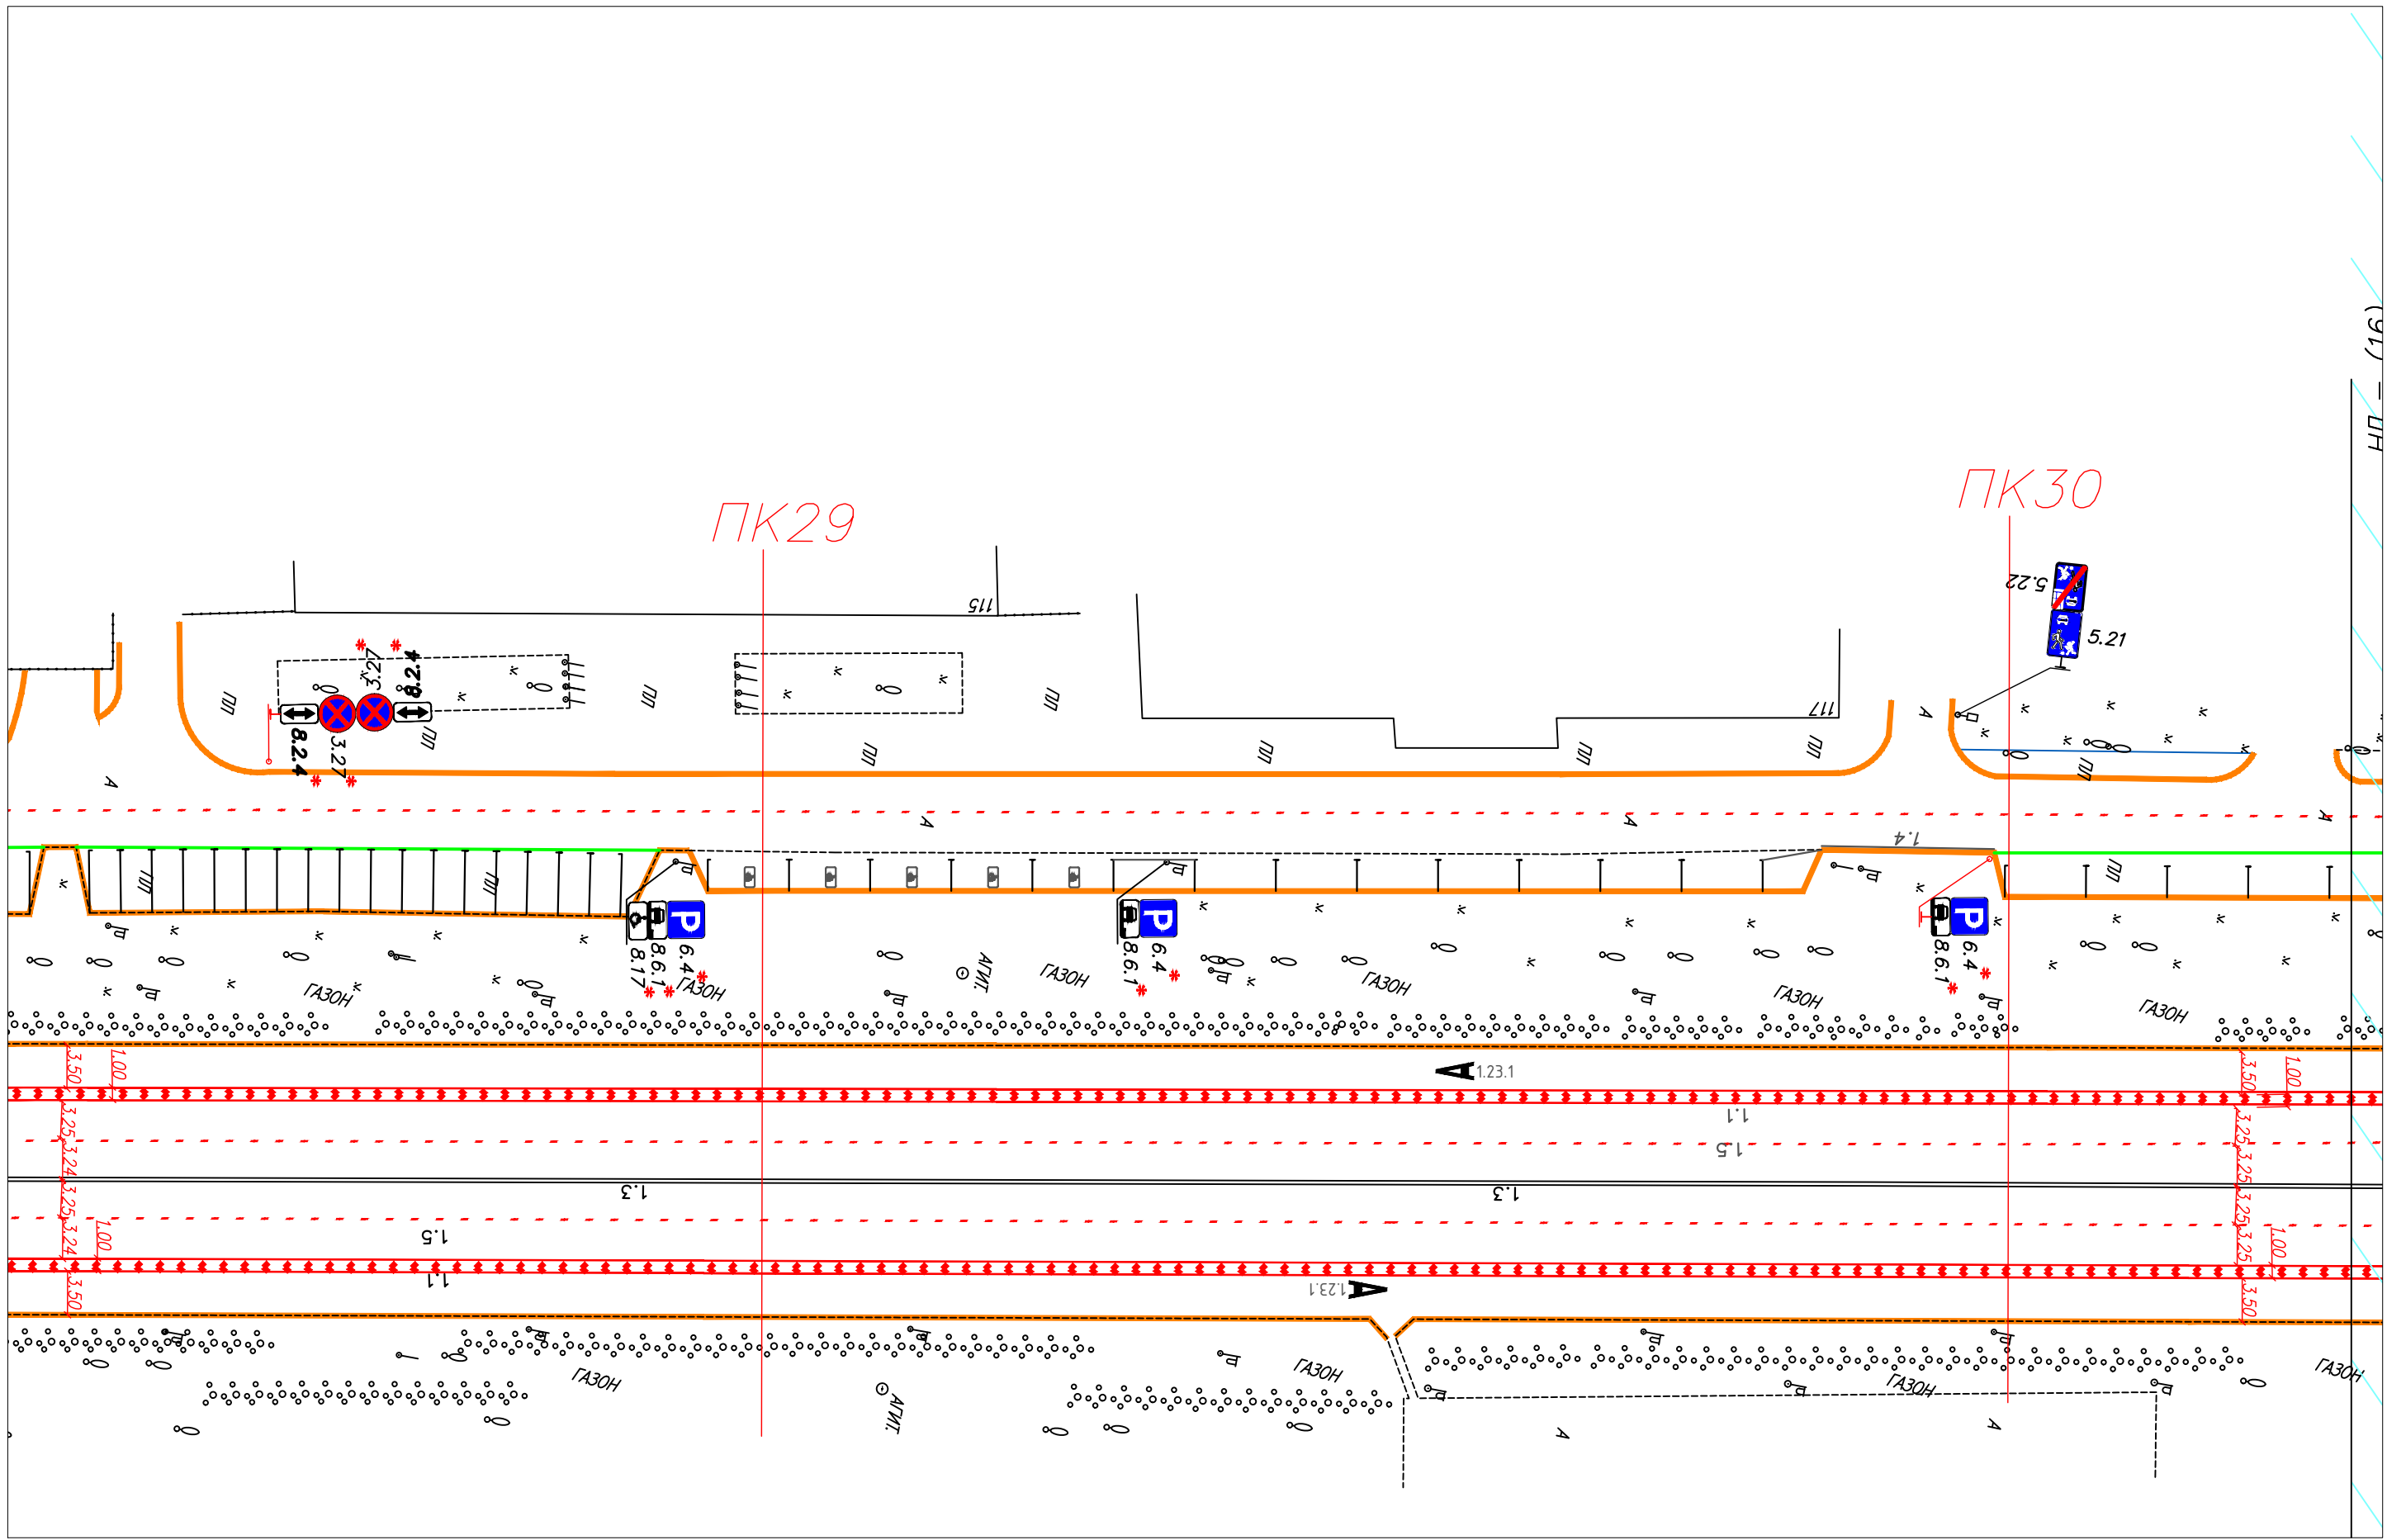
ПК29

ПК30

НП – (16)

115

117

5.22

5.21

3.27

8.24

3.27

8.24

ПЛ

ПЛ

ПЛ

ПЛ

ПЛ

ПЛ

ПЛ

ПЛ

ПЛ

ПЛ

ПЛ

ПЛ

А

А

А

А

А

А

А

1.4

6.4

8.6.1

8.17

6.4

8.6.1

6.4

8.6.1

ГАЗОН

ГАЗОН

ГАЗОН

ГАЗОН

ГАЗОН

ГАЗОН

ГАЗОН

ГАЗОН

ГАЗОН

АГИГ.

АГИГ.

1.23.1

1.23.1

1.1

1.1

1.5

1.5

1.3

1.3

3.50

1.00

3.25

3.24

3.25

3.24

1.00

3.50

3.50

1.00

3.25

3.25

3.25

3.25

1.00

3.50